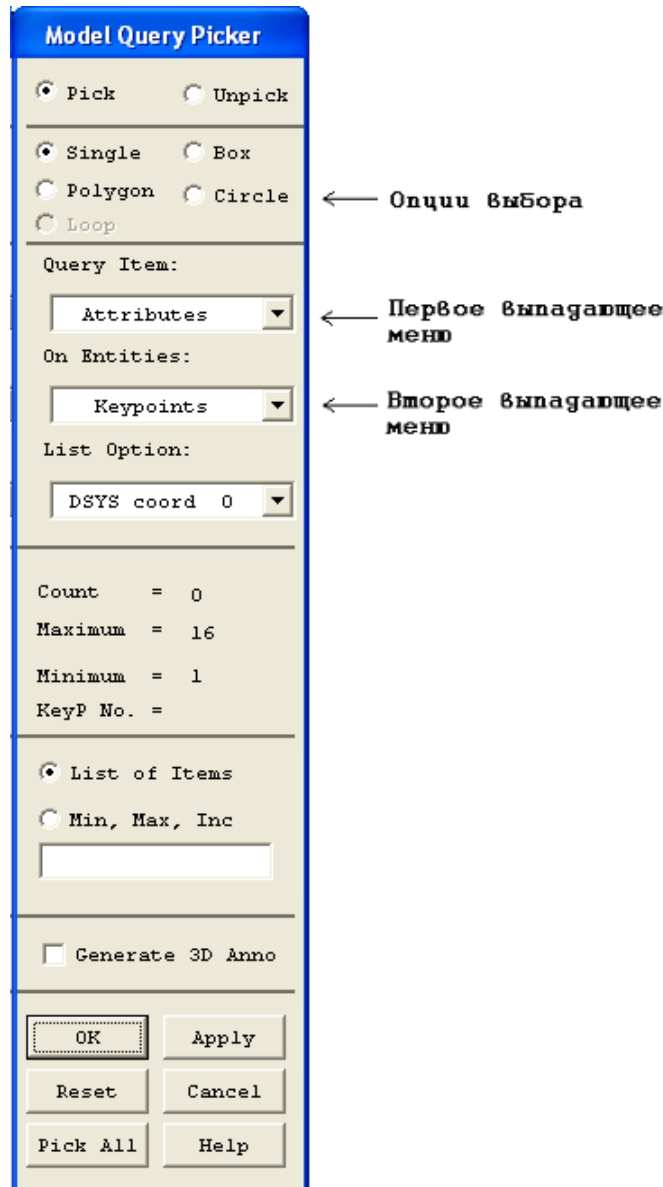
Model Query Picker

Pick
Unpick

Single
Box
Polygon
Circle
Loop

Опции выбора

Query Item:
Attributes

Первое выпадающее меню

On Entities:
Keypoints

Второе выпадающее меню

List Option:
DSYS coord 0

Count = 0
Maximum = 16
Minimum = 1
KeyP No. =

List of Items
Min, Max, Inc

Generate 3D Anno

OK
Apply
Reset
Cancel
Pick All
Help